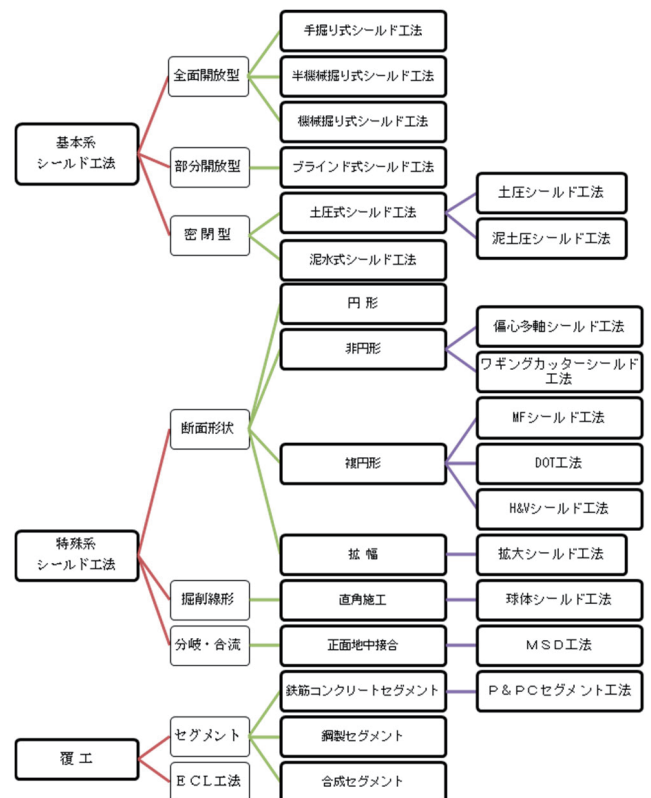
基本系
シールド工法

全面開放型

手掘り式シールド工法

半機械掘り式シールド工法

機械掘り式シールド工法

部分開放型

ブラインド式シールド工法

密閉型

土圧式シールド工法

土圧シールド工法

泥土圧シールド工法

泥水式シールド工法

特殊系
シールド工法

断面形状

円形

非円形

偏心多軸シールド工法

ワギングカッターシールド工法

複円形

MFシールド工法

DOT工法

H&Vシールド工法

拡幅

拡大シールド工法

掘削線形

直角施工

球体シールド工法

分岐・合流

正面地中接合

ＭＳＤ工法

覆工

セグメント

鉄筋コンクリートセグメント

Ｐ＆ＰＣセグメント工法

鋼製セグメント

ＥＣＬ工法

合成セグメント